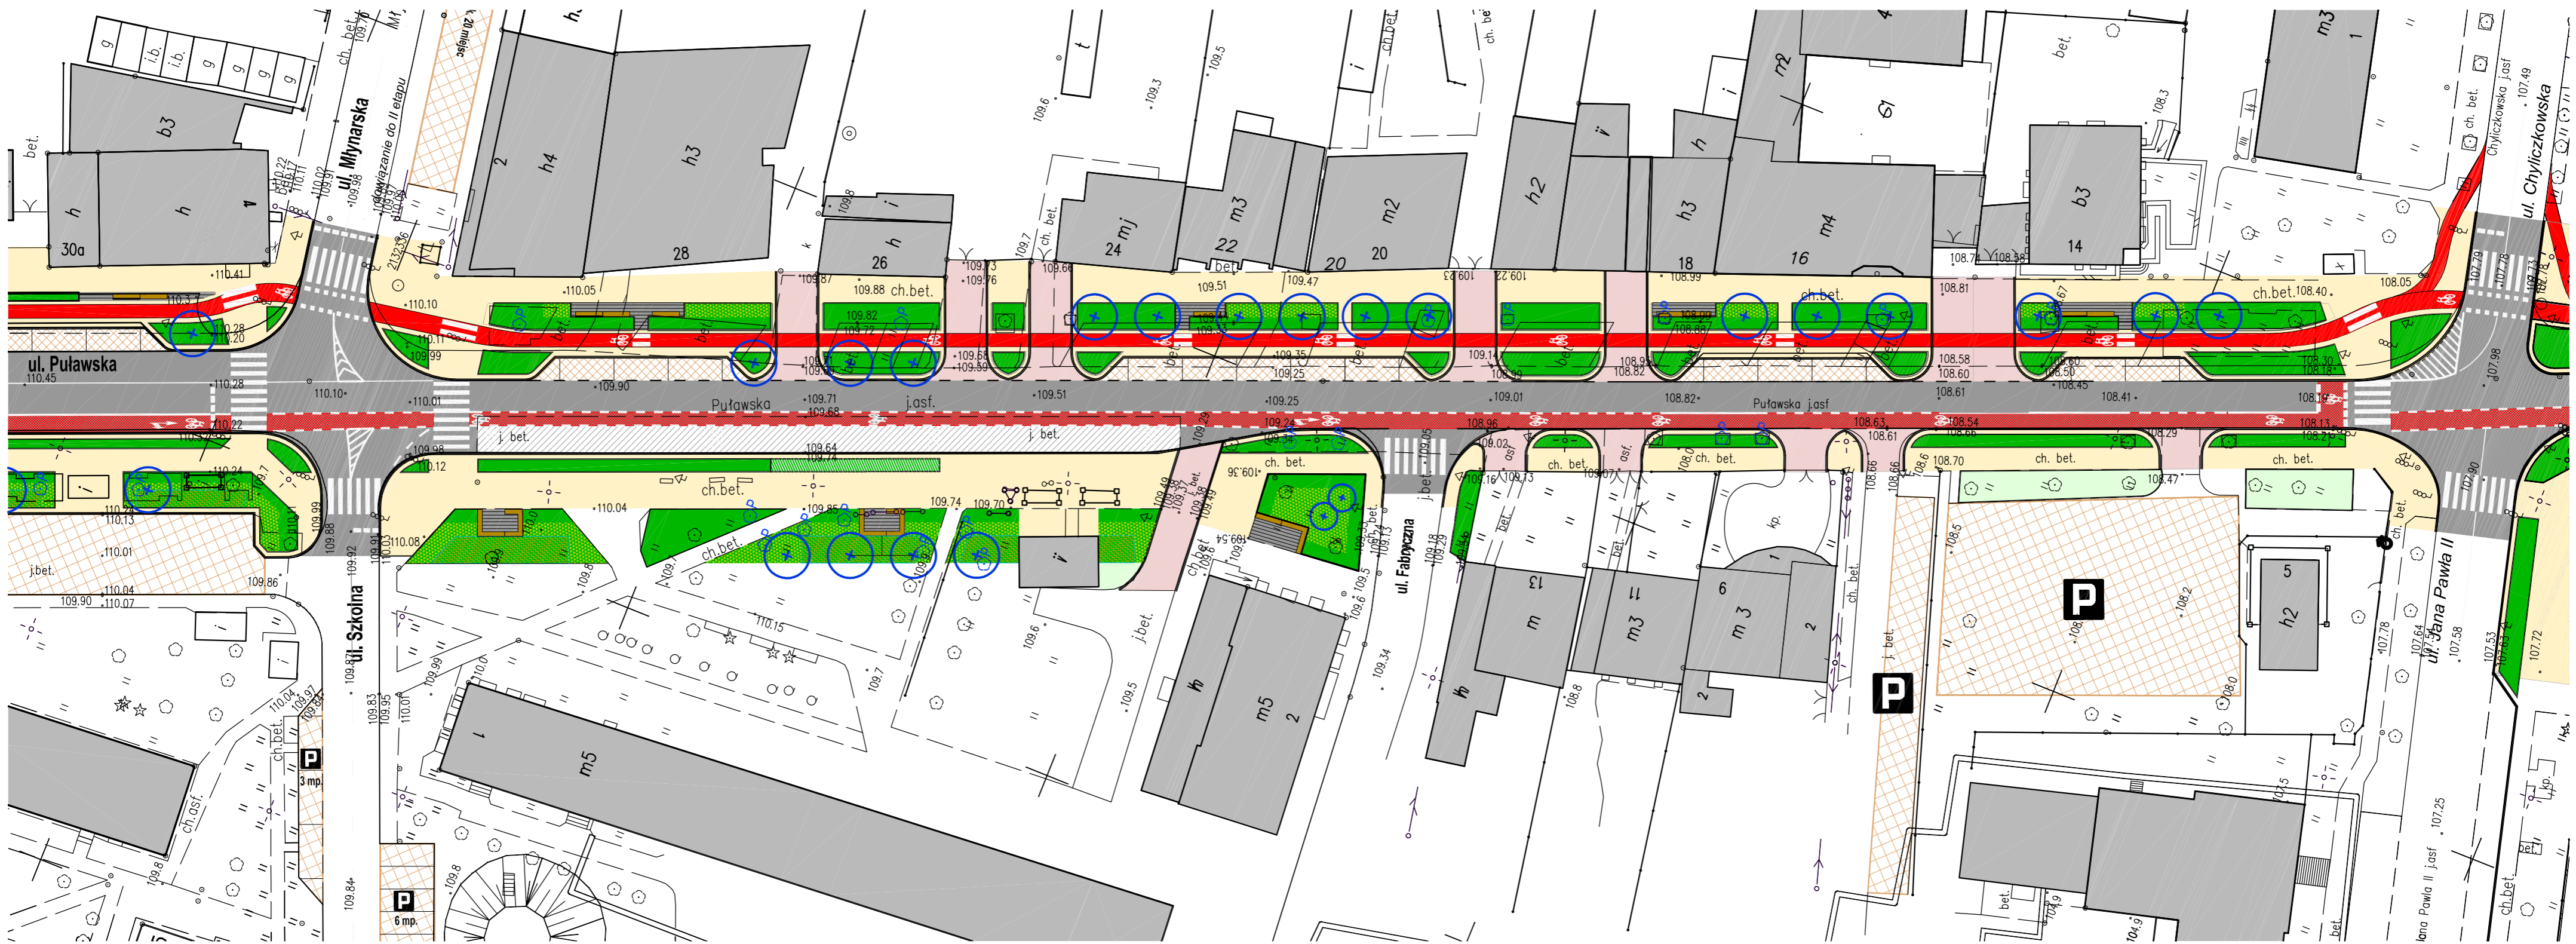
ul. Puławska
110.45
ul. Młynarska
powiązanie do II etapu
ul. Szkolna
ul. Fabryczna
ul. Chyliczkowska
ul. Jana Pawła II
Puławska
j.asf.
Puławska j.asf
j. bet.
j. bet.
ch.bet.
ch. bet.
bet.
h
h
30a
b3
h4
h3
28
2
26
h
24
mj
22
m3
20
m2
20
h2
18
h3
16
m4
14
b3
m2
h
m5
m5
2
h
m
13
m3
11
m 3
6
2
2
5
h2
P
P
P
3 mp.
P
6 mp.
110.41
110.37
110.28
110.20
110.05
110.10
110.11
109.99
109.90
110.28
110.10
110.01
109.71
109.68
109.51
109.25
109.01
108.82
108.61
108.41
109.87
109.88
109.82
109.72
109.68
109.59
109.73
109.76
109.66
109.51
109.47
109.35
109.25
109.14
108.99
108.93
108.82
108.99
108.88
108.81
108.58
108.60
108.40
108.05
108.30
108.18
110.22
110.24
110.14
110.13
110.01
110.04
109.90
110.07
109.86
109.98
110.12
110.04
109.64
109.74
109.85
109.74
109.70
109.29
108.96
108.02
108.63
108.54
108.70
108.47
108.13
108.29
110.08
110.15
109.6
109.3
109.5
109.7
109.8
108.74
108.38
107.78
107.58
107.72
107.64
107.53
107.98
107.90
107.49
107.25
108.3
108.5
108.2
108.0
108.8
109.34
109.84
109.83
109.95
110.07
109.92
109.8